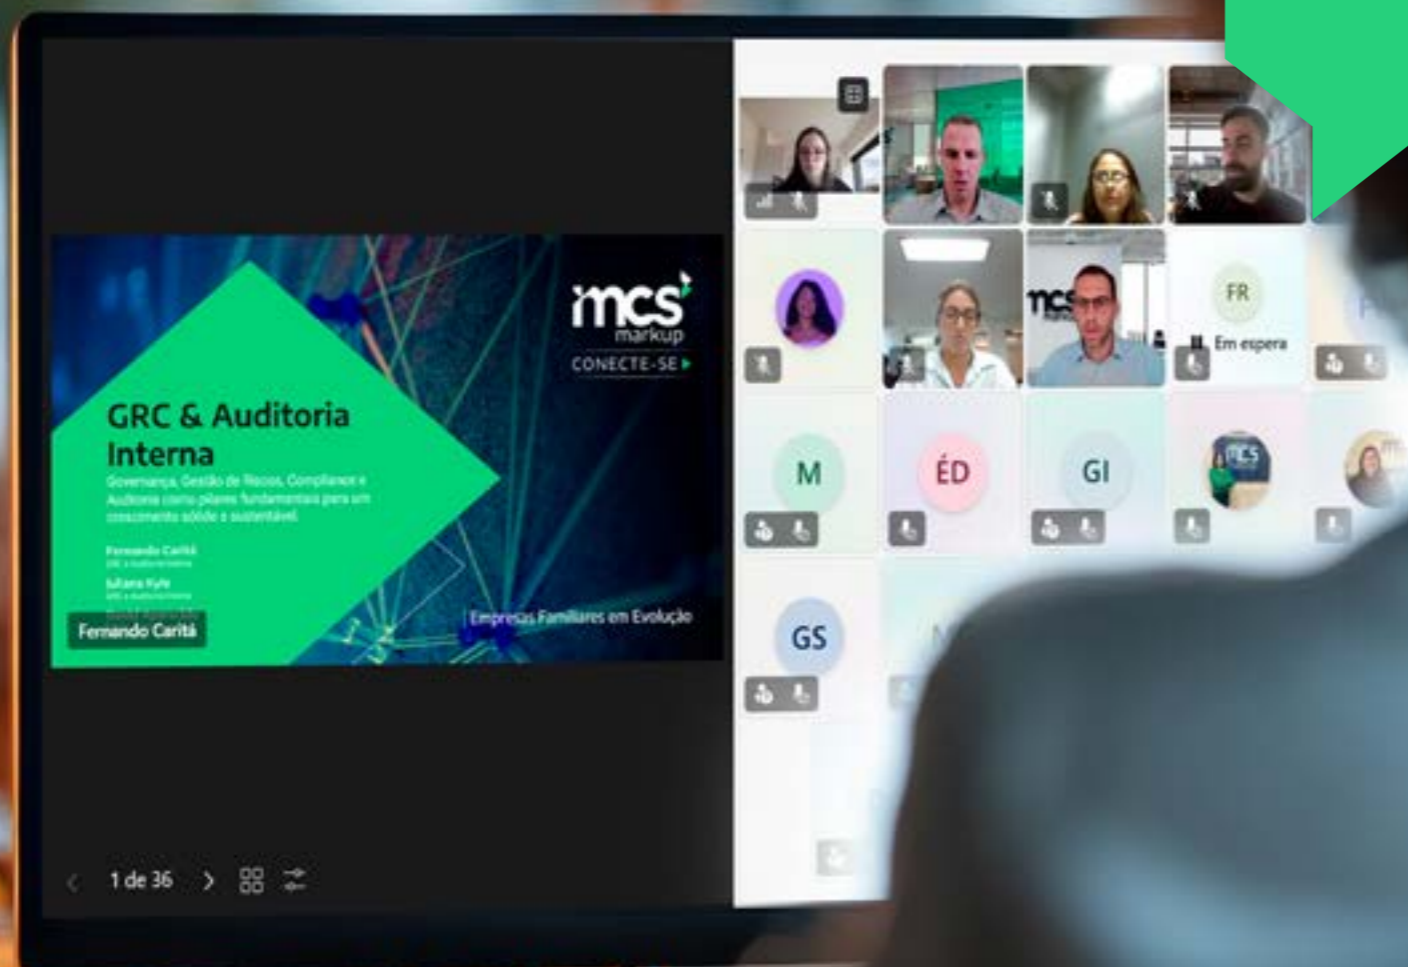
mcs markup
CONECTE-SE ▸

GRC & Auditoria Interna

Governança, Gestão de Riscos, Compliance e Auditoria como pilares fundamentais para um crescimento sólido e sustentável.

Fernando Caritá
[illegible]
Juliana Kyh
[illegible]

Fernando Caritá

Empresas Familiares em Evolução

1 de 36

FR
Em espera

M
ÉD
GI
GS